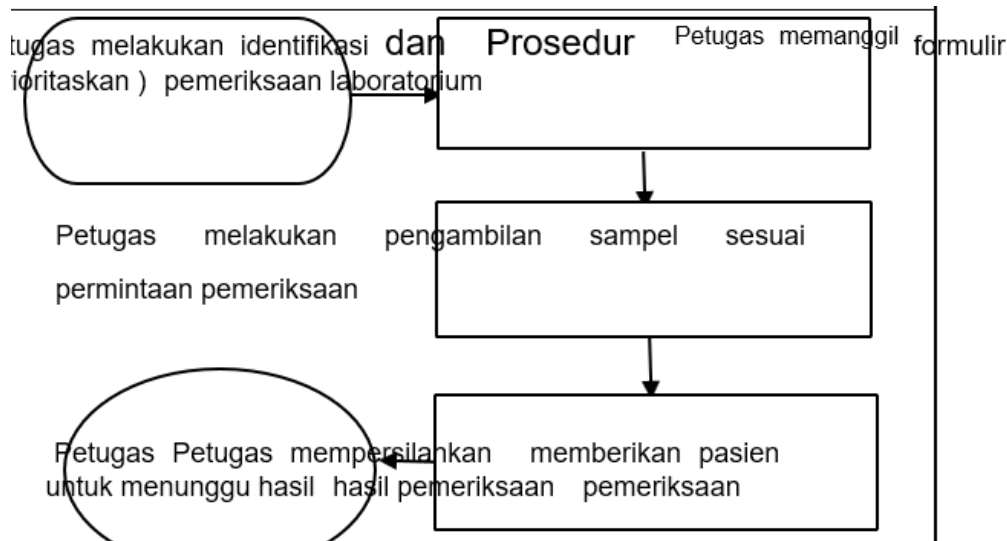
tugas melakukan identifikasi dan Prosedur Petugas memanggil formulir ioritaskan ) pemeriksaan laboratorium

Petugas melakukan pengambilan sampel sesuai permintaan pemeriksaan

Petugas Petugas mempersilankan memberikan pasien untuk menunggu hasil hasil pemeriksaan pemeriksaan